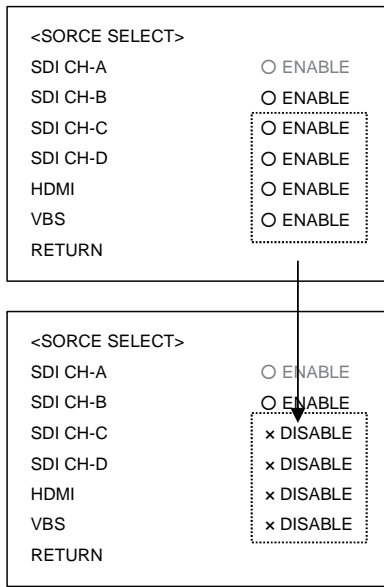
<SORCE SELECT>
SDI CH-A ○ ENABLE
SDI CH-B ○ ENABLE
SDI CH-C ○ ENABLE
SDI CH-D ○ ENABLE
HDMI ○ ENABLE
VBS ○ ENABLE
RETURN

<SORCE SELECT>
SDI CH-A ○ ENABLE
SDI CH-B ○ ENABLE
SDI CH-C × DISABLE
SDI CH-D × DISABLE
HDMI × DISABLE
VBS × DISABLE
RETURN